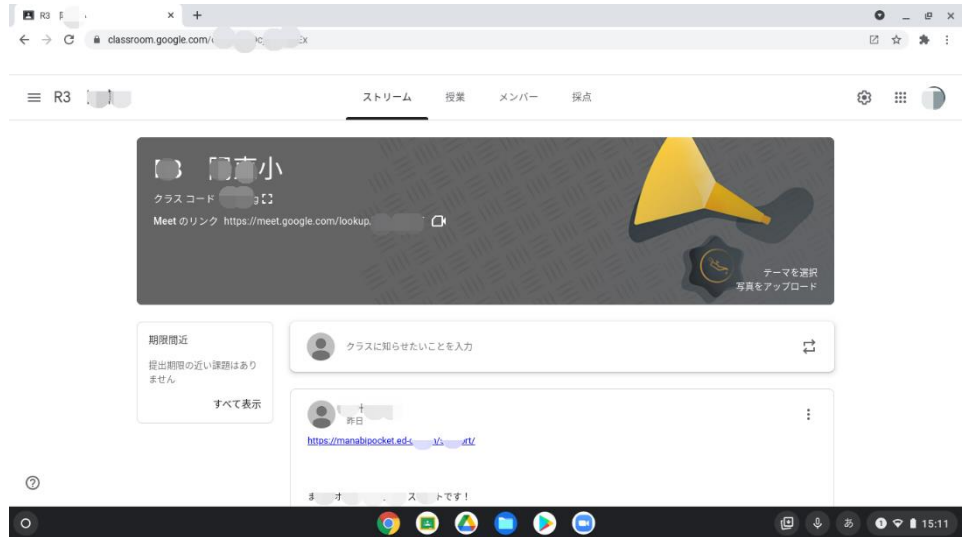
R3 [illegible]

classroom.google.com/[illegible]

R3 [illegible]

ストリーム 授業 メンバー 採点

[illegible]小

クラス コード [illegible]

Meet のリンク https://meet.google.com/lookup.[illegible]

テーマを選択
写真をアップロード

期限間近

提出期限の近い課題はありません

すべて表示

クラスに知らせたいことを入力

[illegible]
昨日

https://manabipocket.ed-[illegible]/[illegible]rt/

ま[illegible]オ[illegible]ス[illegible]トです！

あ

15:11